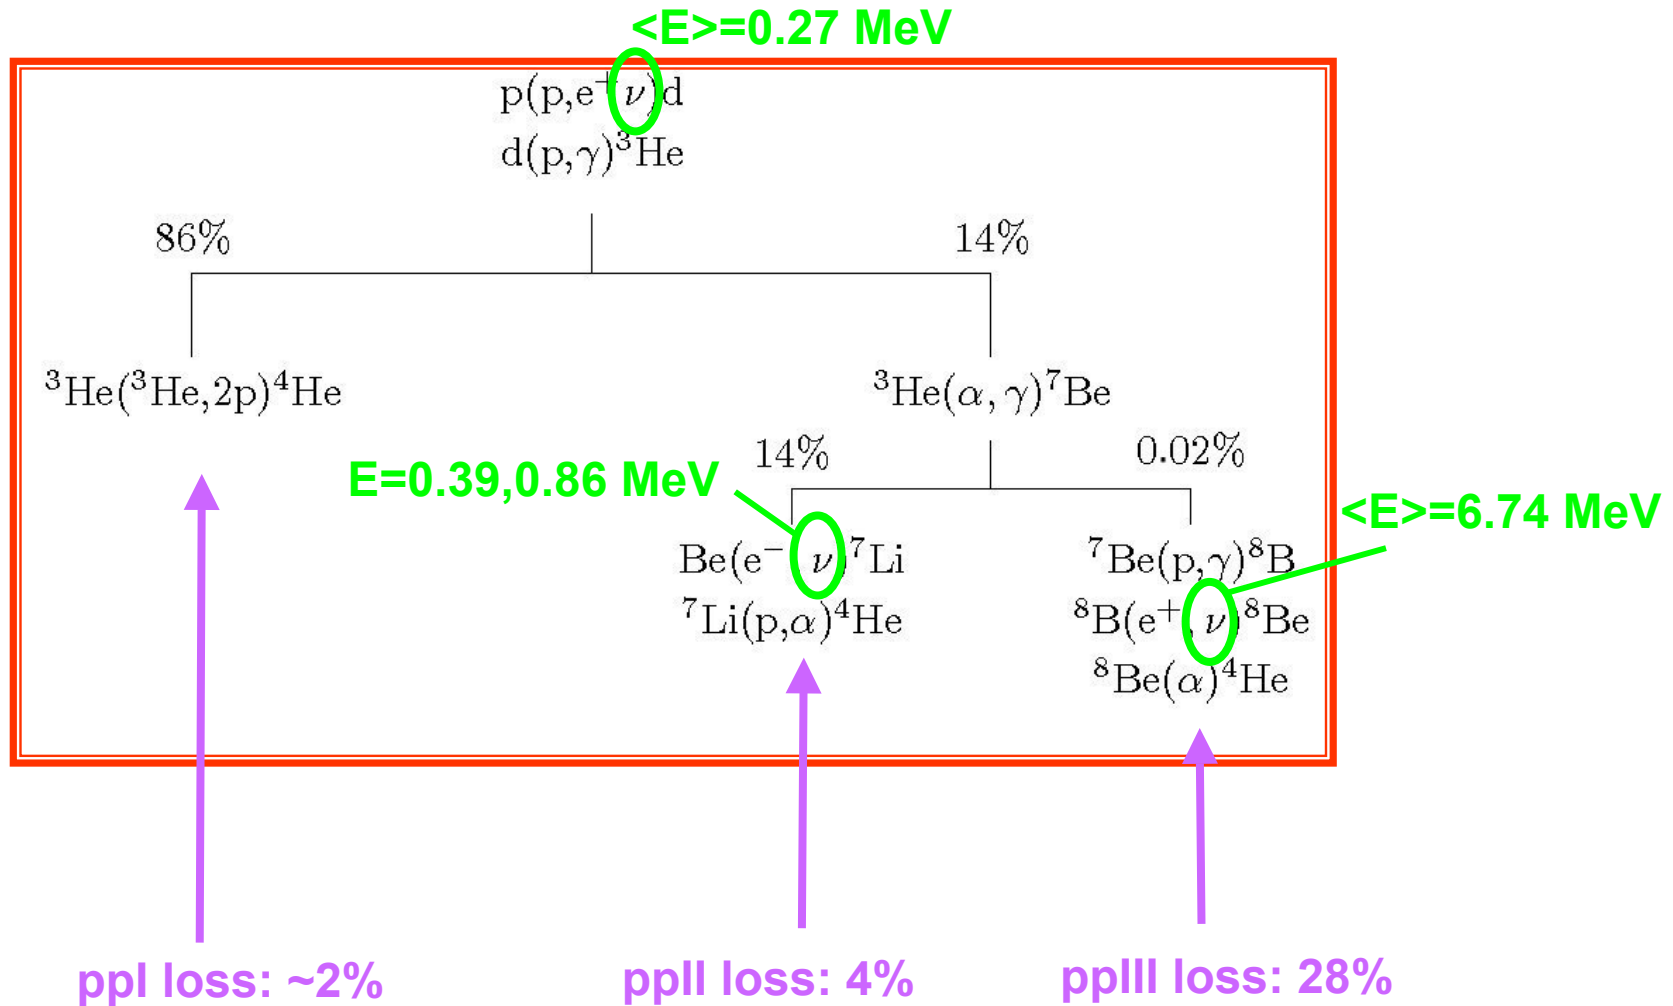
<E>=0.27 MeV

$p(p,e^+\nu)d$
$d(p,\gamma)^3He$

86%

14%

$^3He(^3He,2p)^4He$

$^3He(\alpha,\gamma)^7Be$

14%

0.02%

E=0.39,0.86 MeV

<E>=6.74 MeV

$Be(e^-\nu)^7Li$
$^7Li(p,\alpha)^4He$

$^7Be(p,\gamma)^8B$
$^8B(e^+\nu)^8Be$
$^8Be(\alpha)^4He$

ppI loss: ~2%

ppII loss: 4%

ppIII loss: 28%